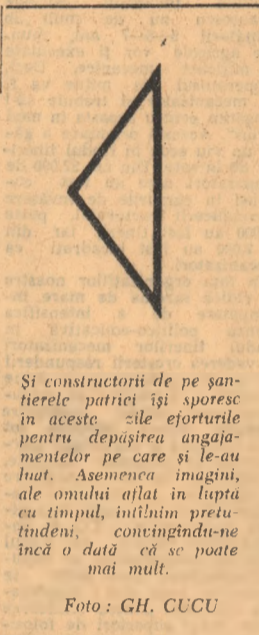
Și constructorii de pe șantierele patriei își sporesc în aceste zile eforturile pentru depășirea angajamentelor pe care și le-au luat. Asemenea imagini, ale omului aflat în luptă cu timpul, întîlnim pretutindeni, convingîndu-ne încă o dată că se poate mai mult.

Foto: GH. CUCU